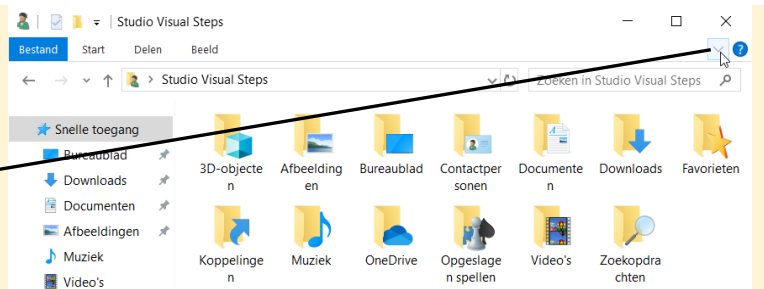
Studio Visual Steps

Bestand Start Delen Beeld

Studio Visual Steps

Zoeken in Studio Visual Steps

Snelle toegang
Bureaublad
Downloads
Documenten
Afbeeldingen
Muziek
Video's

3D-objecten
Afbeeldingen
Bureaublad
Contactpersonen
Documenten
Downloads
Favorieten
Koppelingen
Muziek
OneDrive
Opgeslagen spellen
Video's
Zoekopdrachten